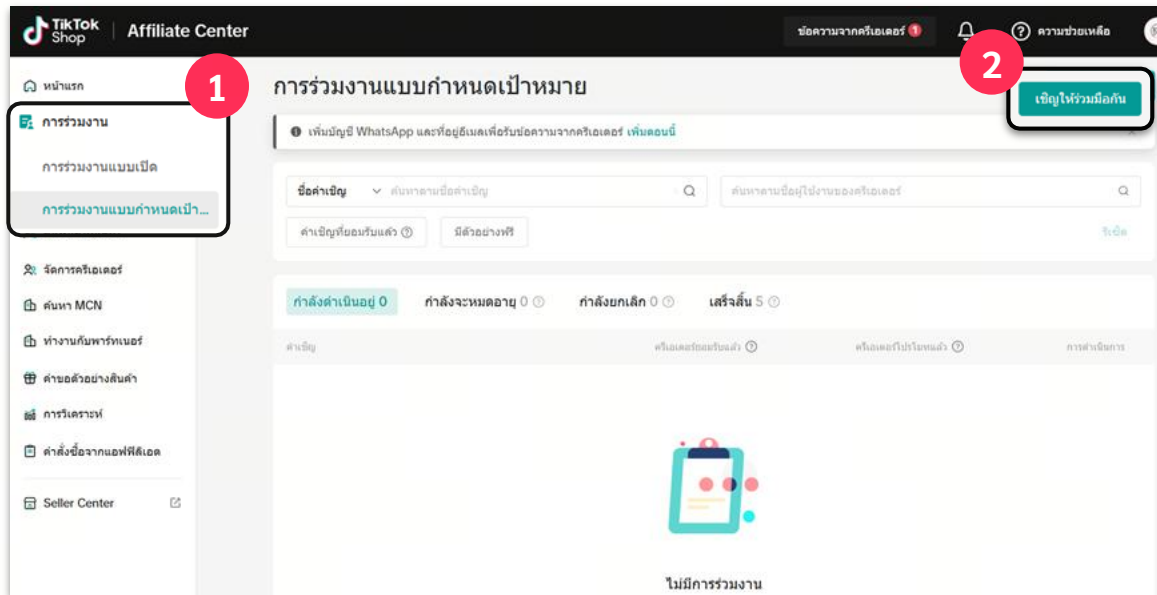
TikTok Shop | Affiliate Center

ข้อความจากครีเอเตอร์ 1

ความช่วยเหลือ

หน้าแรก

การร่วมงาน

การร่วมงานแบบเปิด

การร่วมงานแบบกำหนดเป้า...

จัดการครีเอเตอร์

ค้นหา MCN

ทำงานกับพาร์ทเนอร์

คำขอตัวอย่างสินค้า

การวิเคราะห์

คำสั่งซื้อจากแอฟฟิลิเอต

Seller Center

1

2

การร่วมงานแบบกำหนดเป้าหมาย

เชิญให้ร่วมมือกัน

เพิ่มบัญชี WhatsApp และที่อยู่อีเมลเพื่อรับข้อความจากครีเอเตอร์ เพิ่มตอนนี้

ชื่อคำเชิญ

ค้นหาตามชื่อคำเชิญ

ค้นหาตามชื่อผู้ใช้งานของครีเอเตอร์

คำเชิญที่ยอมรับแล้ว

มีตัวอย่างฟรี

รีเซ็ต

กำลังดำเนินอยู่ 0

กำลังจะหมดอายุ 0

กำลังยกเลิก 0

เสร็จสิ้น 5

คำเชิญ

ครีเอเตอร์ยอมรับแล้ว

ครีเอเตอร์โปรโมทแล้ว

การดำเนินการ

ไม่มีการร่วมงาน